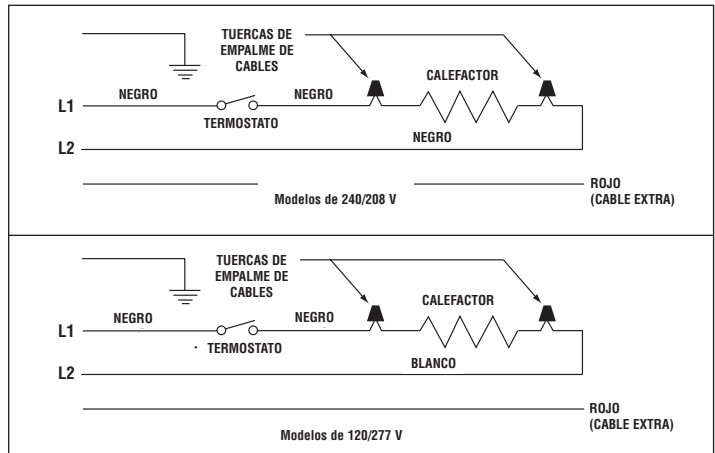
TUERCAS DE EMPALME DE CABLES

CALEFACTOR

L1

NEGRO

NEGRO

TERMOSTATO

NEGRO

L2

Modelos de 240/208 V

ROJO (CABLE EXTRA)

TUERCAS DE EMPALME DE CABLES

CALEFACTOR

L1

NEGRO

NEGRO

TERMOSTATO

BLANCO

L2

ROJO (CABLE EXTRA)

Modelos de 120/277 V